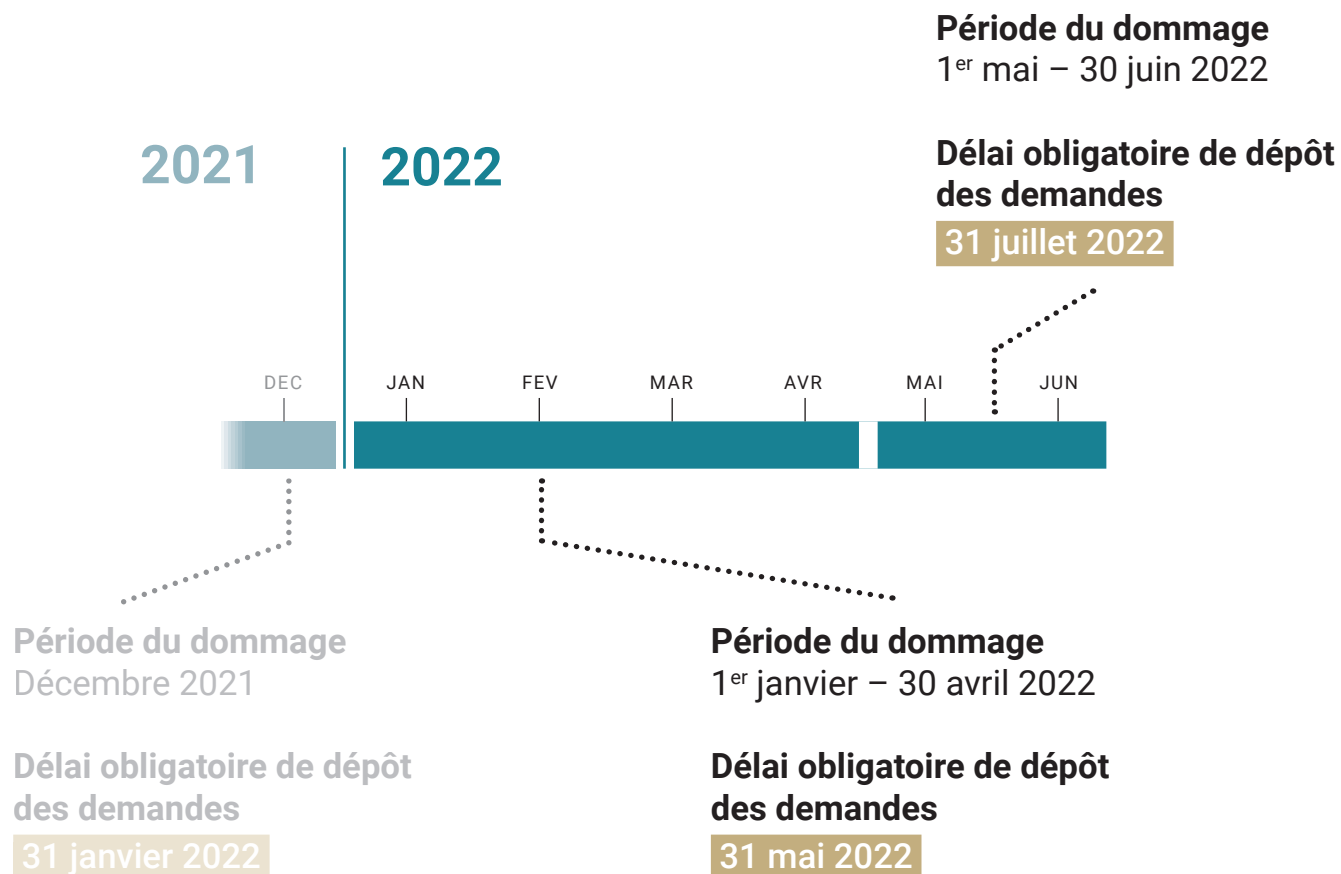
Période du dommage
1$^{er}$ mai – 30 juin 2022

Délai obligatoire de dépôt des demandes
31 juillet 2022

2021

2022

DEC JAN FEV MAR AVR MAI JUN

Période du dommage
Décembre 2021

Délai obligatoire de dépôt des demandes
31 janvier 2022

Période du dommage
1$^{er}$ janvier – 30 avril 2022

Délai obligatoire de dépôt des demandes
31 mai 2022